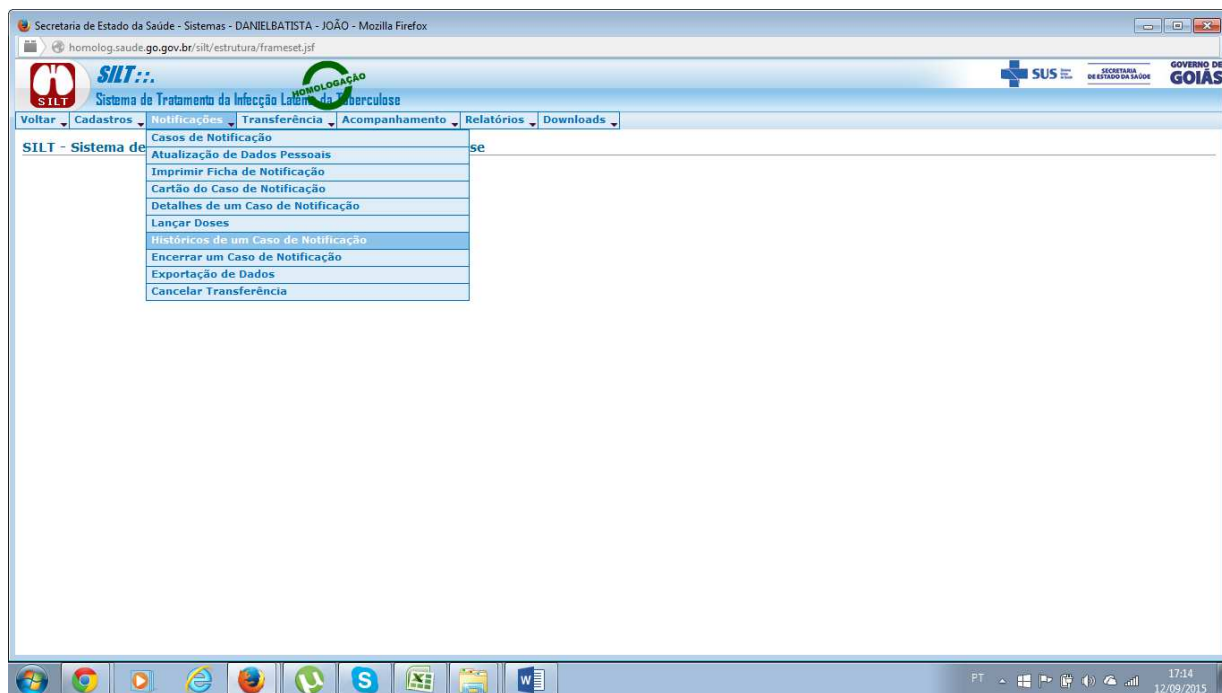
Secretaria de Estado da Saúde - Sistemas - DANIELBATISTA - JOÃO - Mozilla Firefox

homolog.saude.go.gov.br/silt/estrutura/frameset.jsf

SILT

SILT ::.

HOMOLOGAÇÃO

Sistema de Tratamento da Infecção Latente da Tuberculose

SUS

SECRETARIA DE ESTADO DA SAÚDE

GOVERNO DE GOIÁS

Voltar Cadastros Notificações Transferência Acompanhamento Relatórios Downloads

SILT - Sistema de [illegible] se

Casos de Notificação
Atualização de Dados Pessoais
Imprimir Ficha de Notificação
Cartão do Caso de Notificação
Detalhes de um Caso de Notificação
Lançar Doses
Históricos de um Caso de Notificação
Encerrar um Caso de Notificação
Exportação de Dados
Cancelar Transferência

PT

17:14
12/09/2015